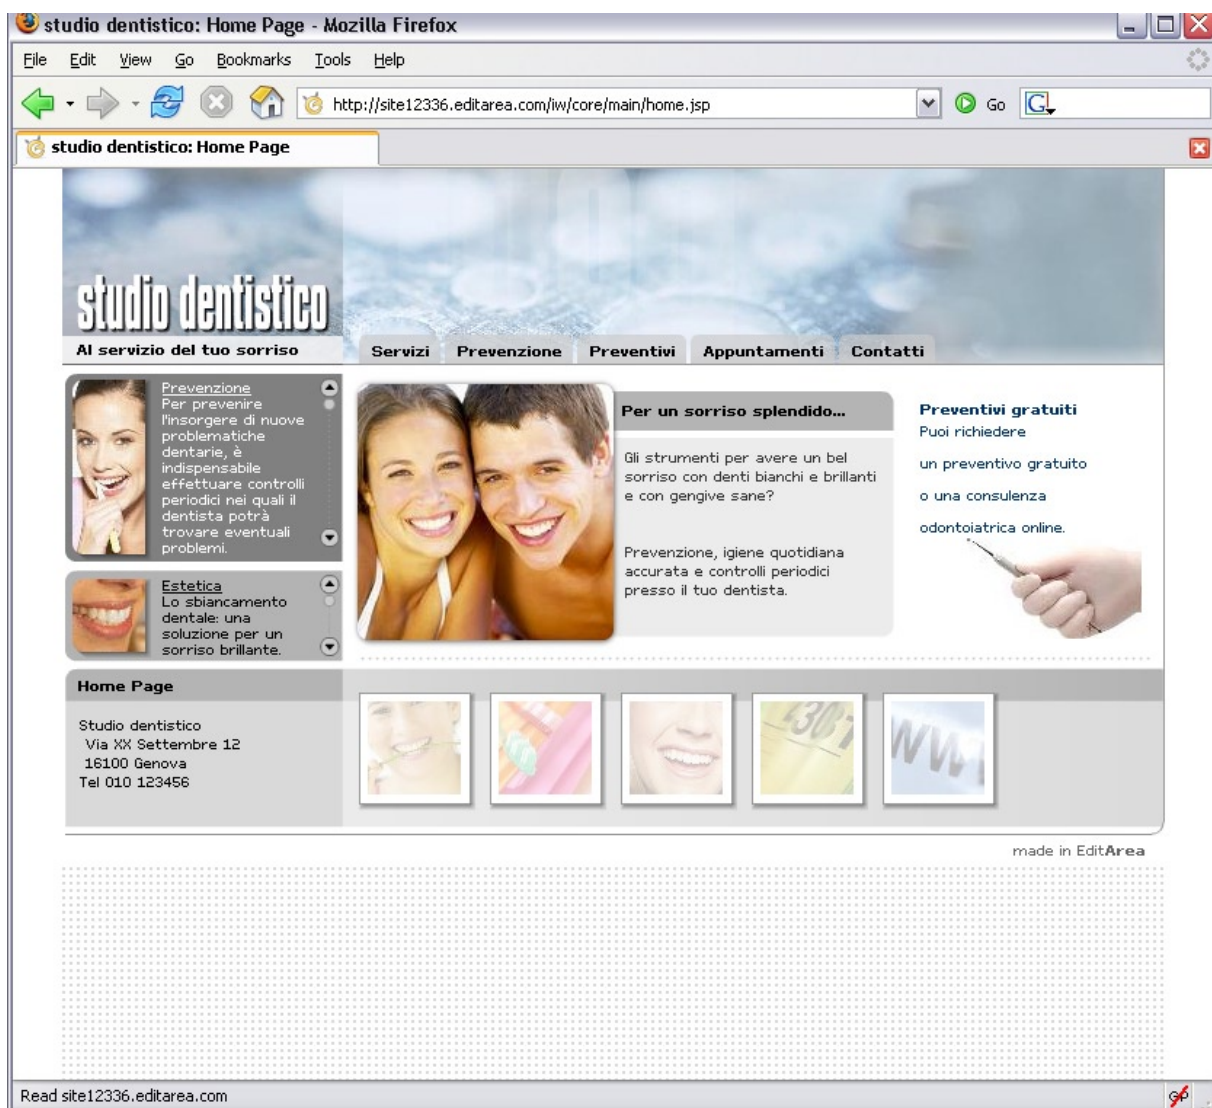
studio dentistico: Home Page - Mozilla Firefox

File Edit View Go Bookmarks Tools Help

http://site12336.editarea.com/iw/core/main/home.jsp

Go

studio dentistico: Home Page

studio dentistico

Al servizio del tuo sorriso

Servizi Prevenzione Preventivi Appuntamenti Contatti

Prevenzione
Per prevenire l'insorgere di nuove problematiche dentarie, è indispensabile effettuare controlli periodici nei quali il dentista potrà trovare eventuali problemi.

Estetica
Lo sbiancamento dentale: una soluzione per un sorriso brillante.

Per un sorriso splendido...

Gli strumenti per avere un bel sorriso con denti bianchi e brillanti e con gengive sane?

Prevenzione, igiene quotidiana accurata e controlli periodici presso il tuo dentista.

Preventivi gratuiti
Puoi richiedere
un preventivo gratuito
o una consulenza
odontoiatrica online.

Home Page

Studio dentistico
Via XX Settembre 12
16100 Genova
Tel 010 123456

made in EditArea

Read site12336.editarea.com